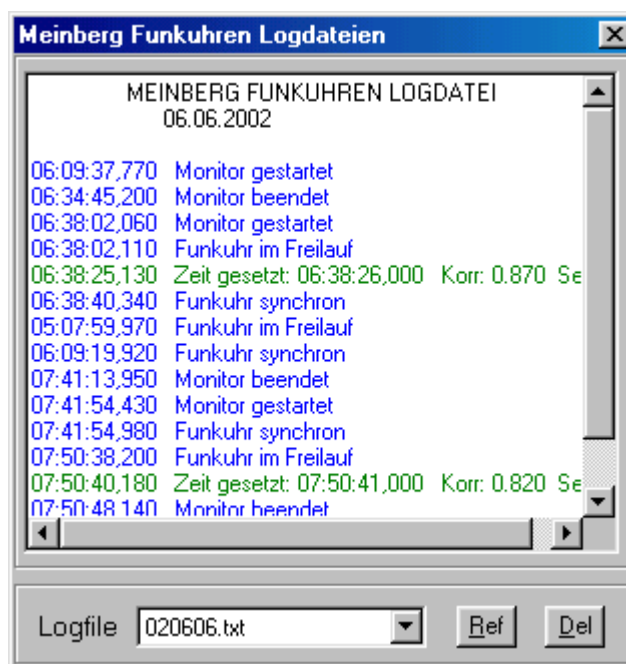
Meinberg Funkuhren Logdateien

MEINBERG FUNKUHREN LOGDATEI
06.06.2002

06:09:37,770 Monitor gestartet
06:34:45,200 Monitor beendet
06:38:02,060 Monitor gestartet
06:38:02,110 Funkuhr im Freilauf
06:38:25,130 Zeit gesetzt: 06:38:26,000 Korr: 0.870 Se
06:38:40,340 Funkuhr synchron
05:07:59,970 Funkuhr im Freilauf
06:09:19,920 Funkuhr synchron
07:41:13,950 Monitor beendet
07:41:54,430 Monitor gestartet
07:41:54,980 Funkuhr synchron
07:50:38,200 Funkuhr im Freilauf
07:50:40,180 Zeit gesetzt: 07:50:41,000 Korr: 0.820 Se
07:50:48,140 Monitor beendet

Logfile 020606.txt
Ref
Del